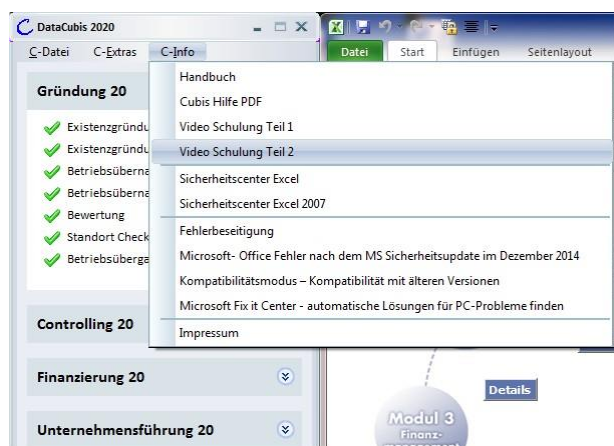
DataCubis 2020

C-Datei C-Extras C-Info

Datei Start Einfügen Seitenlayout

Gründung 20

Existenzgründu
Existenzgründu
Betriebsüberna
Betriebsüberna
Bewertung
Standort Check
Betriebsüberga

Handbuch
Cubis Hilfe PDF
Video Schulung Teil 1
Video Schulung Teil 2
Sicherheitscenter Excel
Sicherheitscenter Excel 2007
Fehlerbeseitigung
Microsoft- Office Fehler nach dem MS Sicherheitsupdate im Dezember 2014
Kompatibilitätsmodus – Kompatibilität mit älteren Versionen
Microsoft Fix it Center - automatische Lösungen für PC-Probleme finden
Impressum

Controlling 20

Finanzierung 20

Details

Modul 3
Finanz-
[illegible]

Unternehmensführung 20